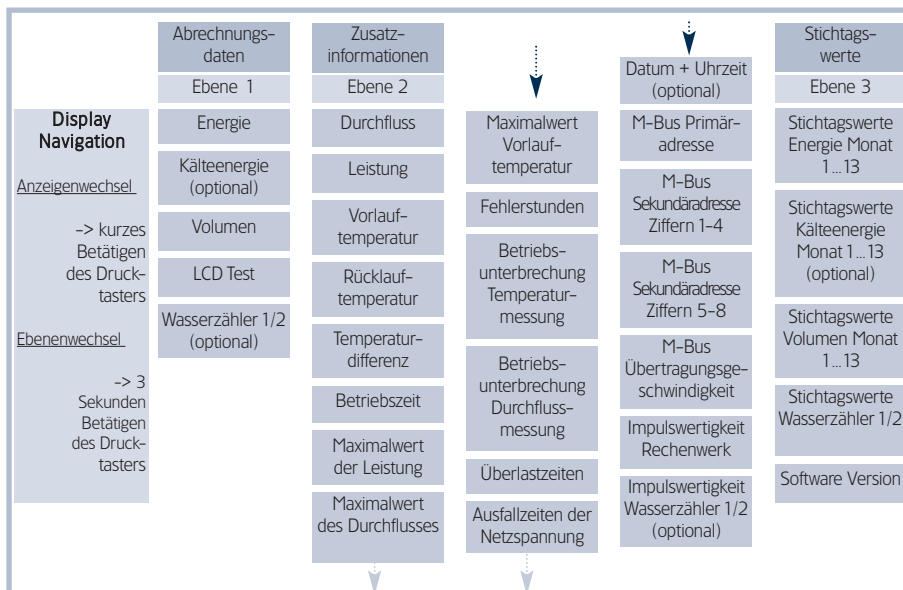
Display Navigation

Anzeigenwechsel

-> kurzes Betätigen des Drucktasters

Ebenenwechsel

-> 3 Sekunden Betätigen des Drucktasters

Abrechnungsdaten

Ebene 1

Energie

Kälteenergie (optional)

Volumen

LCD Test

Wasserzähler 1/2 (optional)

Zusatzinformationen

Ebene 2

Durchfluss

Leistung

Vorlauftemperatur

Rücklauftemperatur

Temperaturdifferenz

Betriebszeit

Maximalwert der Leistung

Maximalwert des Durchflusses

Maximalwert Vorlauftemperatur

Fehlerstunden

Betriebsunterbrechung Temperaturmessung

Betriebsunterbrechung Durchflussmessung

Überlastzeiten

Ausfallzeiten der Netzspannung

Datum + Uhrzeit (optional)

M-Bus Primäradresse

M-Bus Sekundäradresse Ziffern 1-4

M-Bus Sekundäradresse Ziffern 5-8

M-Bus Übertragungsgeschwindigkeit

Impulswertigkeit Rechenwerk

Impulswertigkeit Wasserzähler 1/2 (optional)

Stichtagswerte

Ebene 3

Stichtagswerte Energie Monat 1…13

Stichtagswerte Kälteenergie Monat 1…13 (optional)

Stichtagswerte Volumen Monat 1…13

Stichtagswerte Wasserzähler 1/2

Software Version